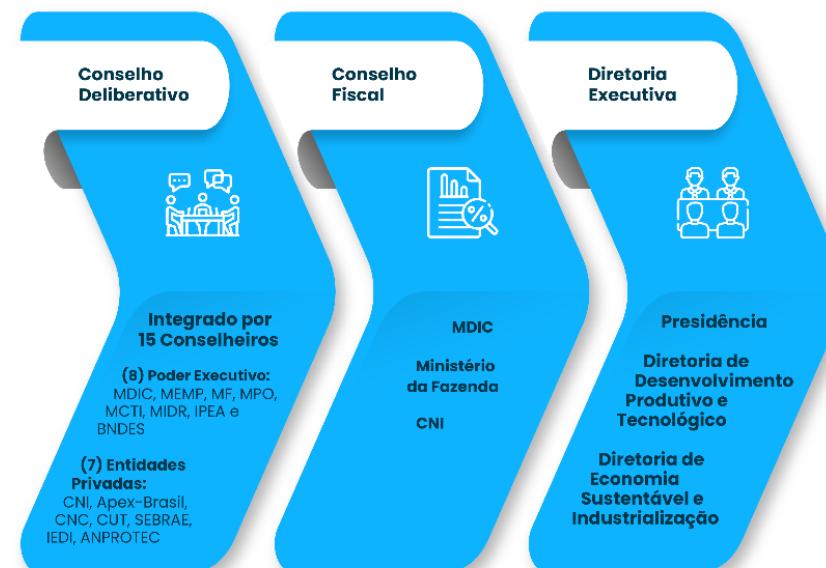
Conselho Deliberativo

Integrado por 15 Conselheiros

(8) Poder Executivo: MDIC, MEMP, MF, MPO, MCTI, MIDR, IPEA e BNDES

(7) Entidades Privadas: CNI, Apex-Brasil, CNC, CUT, SEBRAE, IEDI, ANPROTEC

Conselho Fiscal

MDIC

Ministério da Fazenda

CNI

Diretoria Executiva

Presidência

Diretoria de Desenvolvimento Produtivo e Tecnológico

Diretoria de Economia Sustentável e Industrialização